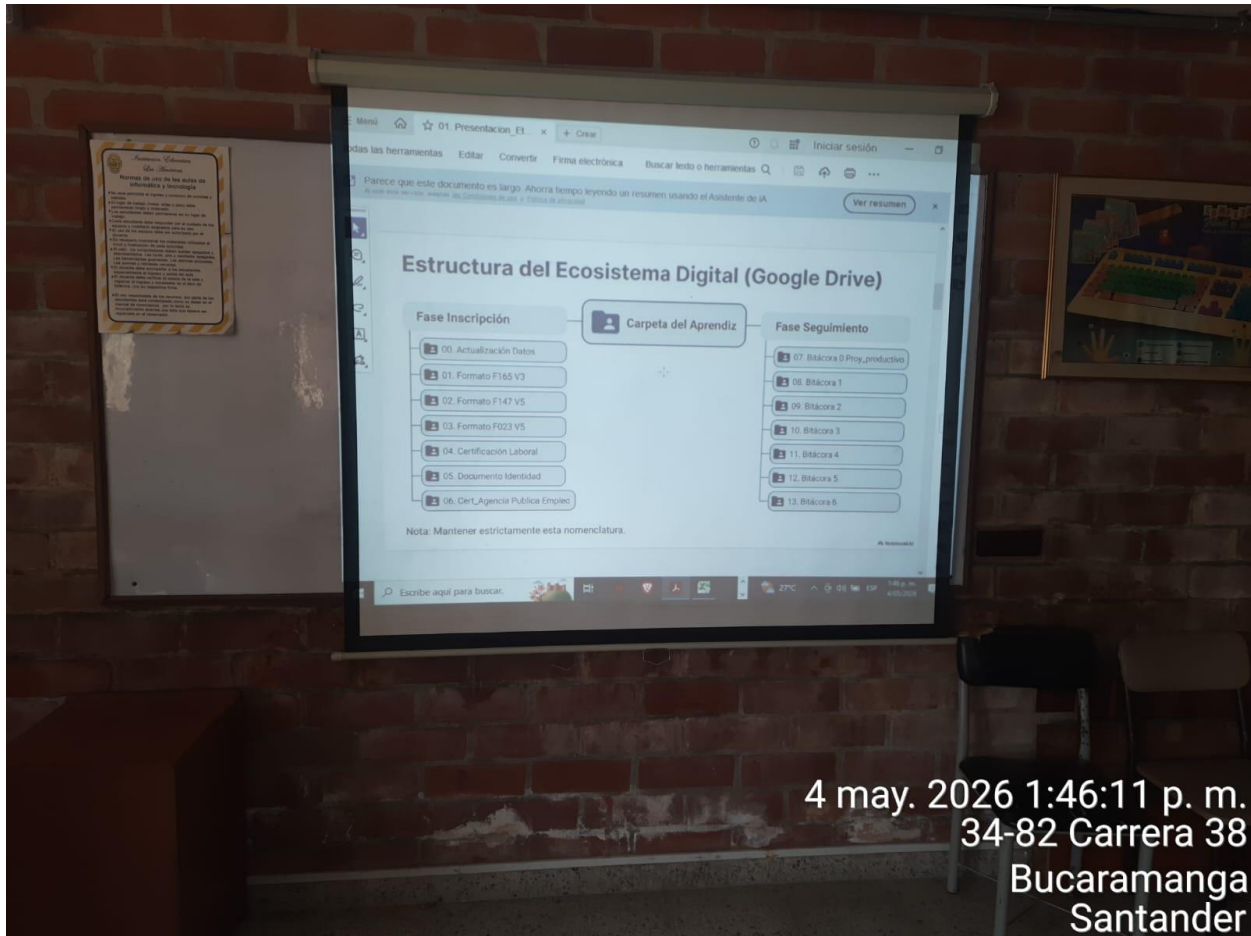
Institución Educativa Las Américas
Normas de uso de las aulas de informática y tecnología
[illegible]

Menú 01. Presentacion_Et... × + Crear
Iniciar sesión
odas las herramientas Editar Convertir Firma electrónica Buscar texto o herramientas
Parece que este documento es largo. Ahorra tiempo leyendo un resumen usando el Asistente de IA.
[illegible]
Ver resumen ×

Estructura del Ecosistema Digital (Google Drive)

Fase Inscripción
00. Actualización Datos
01. Formato F165 V3
02. Formato F147 V5
03. Formato F023 V5
04. Certificación Laboral
05. Documento Identidad
06. Cert_Agencia Publica Empleo

Carpeta del Aprendiz

Fase Seguimiento
07. Bitácora 0 Proy_productivo
08. Bitácora 1
09. Bitácora 2
10. Bitácora 3
11. Bitácora 4
12. Bitácora 5
13. Bitácora 6

Nota: Mantener estrictamente esta nomenclatura.

Escribe aquí para buscar. 27°C ESP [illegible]

4 may. 2026 1:46:11 p. m.
34-82 Carrera 38
Bucaramanga
Santander